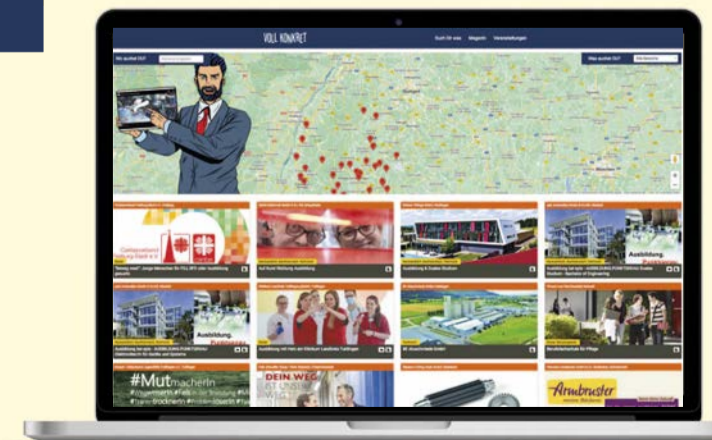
VOLL KONKRET

Durch für uns   Magazin   Veranstaltungen

Wir suchen DU!

Was suchst DU?

Stuttgart

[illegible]

"Sonnig mal" Junge Menschen für FSJ, BFD oder Ausbildung gesucht

Auf Kurs! Werbung Ausbildung

Ausbildung & Duales Studium

Ausbildung für spitz - AUSBILDUNGSPLATZ Duales Studium - Operator of Engineering

Ausbildung.

Ausbildung für spitz - AUSBILDUNGSPLATZ Elektroniker für Geräte und Systeme

Ausbildung mit Herz am Klinikum Landkreis Tuttlingen

Berufsfachschule für Pflege

#Mutmacherin

DEIN WEG

Armbruster